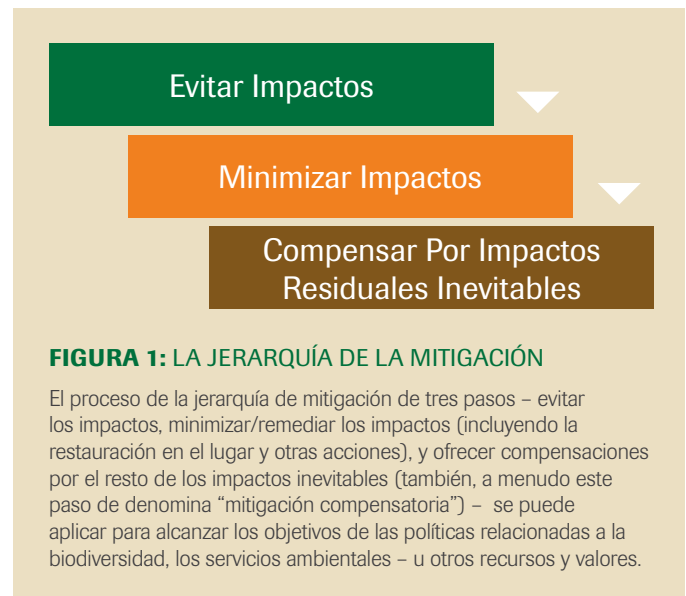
Evitar Impactos

Minimizar Impactos

Compensar Por Impactos Residuales Inevitables

**FIGURA 1:** LA JERARQUÍA DE LA MITIGACIÓN

El proceso de la jerarquía de mitigación de tres pasos – evitar los impactos, minimizar/remediar los impactos (incluyendo la restauración en el lugar y otras acciones), y ofrecer compensaciones por el resto de los impactos inevitables (también, a menudo este paso de denomina “mitigación compensatoria”) – se puede aplicar para alcanzar los objetivos de las políticas relacionadas a la biodiversidad, los servicios ambientales – u otros recursos y valores.